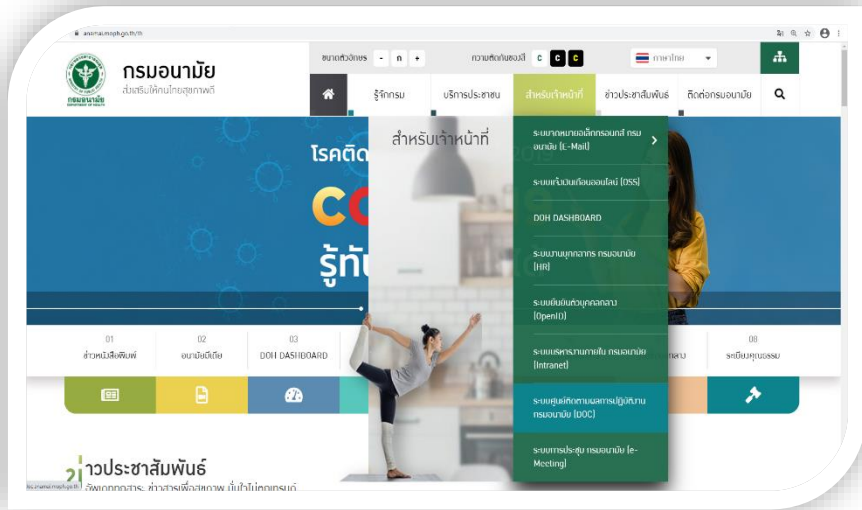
anamai.moph.go.th/th

กรมอนามัย
ส่งเสริมให้คนไทยสุขภาพดี

ขนาดตัวอักษร - ก +
ความคมชัดของสี C C C
ภาษาไทย

รู้จักกรม
บริการประชาชน
สำหรับเจ้าหน้าที่
ข่าวประชาสัมพันธ์
ติดต่อกรมอนามัย

สำหรับเจ้าหน้าที่

ระบบจดหมายอิเล็กทรอนิกส์ กรมอนามัย (E-Mail)
ระบบเงินเดือนออนไลน์ (OSS)
DOH DASHBOARD
ระบบงานบุคลากร กรมอนามัย (HR)
ระบบยืนยันตัวบุคคลกลาง (OpenID)
ระบบเครือข่ายภายใน กรมอนามัย (Intranet)
ระบบศูนย์ติดตามผลการปฏิบัติงาน กรมอนามัย (DOC)
ระบบการประชุม กรมอนามัย (e-Meeting)

โรคติด
CO
รู้ทัน

01 ข่าวหนังสือพิมพ์
02 อนามัยมีเดีย
03 DOH DASHBOARD
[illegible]
08 ระเบียบคุณธรรม

ข่าวประชาสัมพันธ์
อัพเดทกิจกรรม ข่าวสารเพื่อสุขภาพ มั่นใจไม่ตกเทรนด์